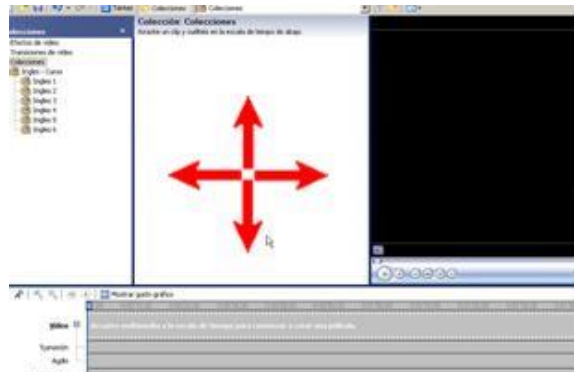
Tareas | Colecciones | Colecciones

Colecciones

Efectos de vídeo
Transiciones de vídeo
Colecciones
Inglés - Curso
Inglés 1
Inglés 2
Inglés 3
Inglés 4
Inglés 5
Inglés 6

Colección: Colecciones
Arrastre un clip y suéltelo en la escala de tiempo de abajo.

Mostrar guión gráfico

Vídeo
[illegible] multimedia a la escala de tiempo para comenzar a crear una película.
Transición
Audio